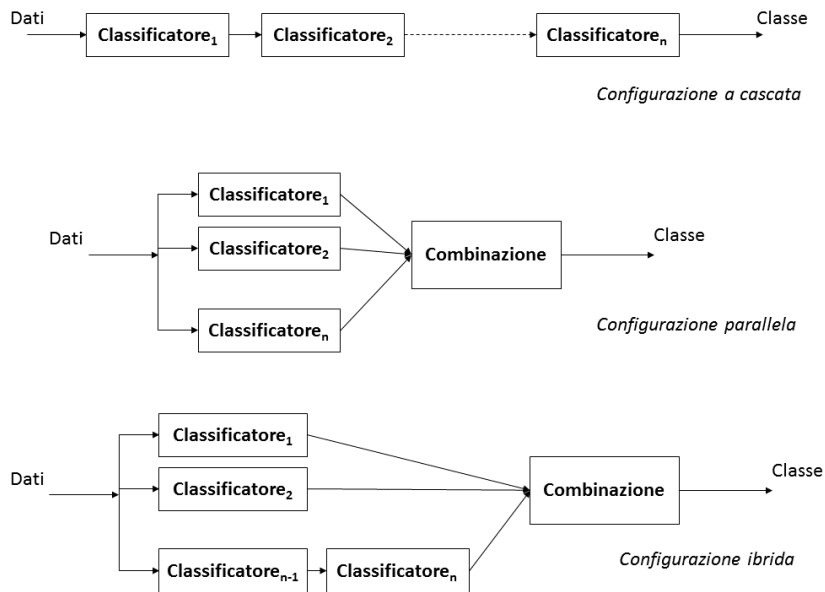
Dati

Classificatore$_1$

Classificatore$_2$

Classificatore$_n$

Classe

*Configurazione a cascata*

Dati

Classificatore$_1$

Classificatore$_2$

Classificatore$_n$

Combinazione

Classe

*Configurazione parallela*

Dati

Classificatore$_1$

Classificatore$_2$

Classificatore$_{n-1}$

Classificatore$_n$

Combinazione

Classe

*Configurazione ibrida*